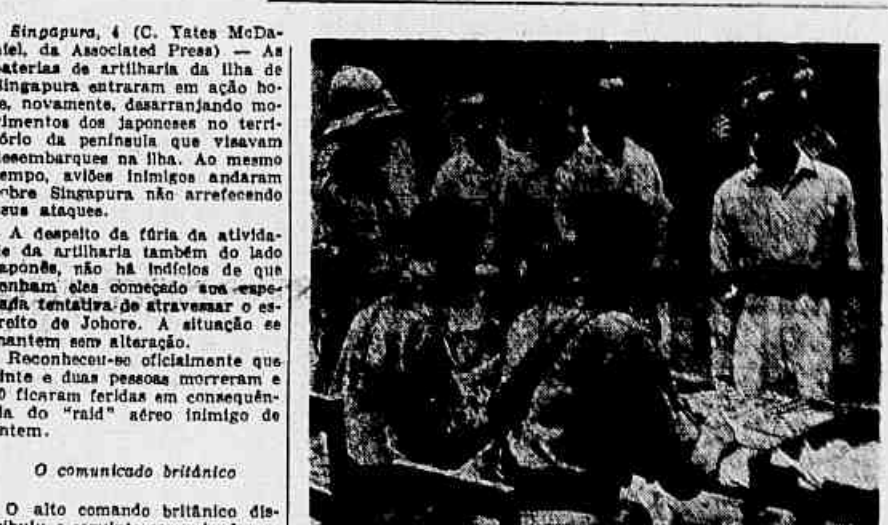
Singapura, 4 (C. Yates McDa-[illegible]iel, da Associated Press) — As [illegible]aterias de artilharia da ilha de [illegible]ingapura entraram em ação ho-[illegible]e, novamente, desarranjando mo-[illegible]imentos dos japoneses no terri-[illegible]ório da península que visavam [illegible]esembarques na ilha. Ao mesmo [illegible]empo, aviões inimigos andaram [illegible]obre Singapura não arrefecendo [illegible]sua ataques.

A despeito da fúria da ativida-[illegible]e da artilharia também do lado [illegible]aponês, não há indícios de que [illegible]enham eles começado sua espe-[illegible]ada tentativa de atravessar o es-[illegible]reito de Johore. A situação se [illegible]nantem sem alteração.

Reconheceu-se oficialmente que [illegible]inte e duas pessoas morreram e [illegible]0 ficaram feridas em consequên-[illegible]ia do "raid" aéreo inimigo de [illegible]ntem.

O comunicado britânico

O alto comando britânico dis-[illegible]